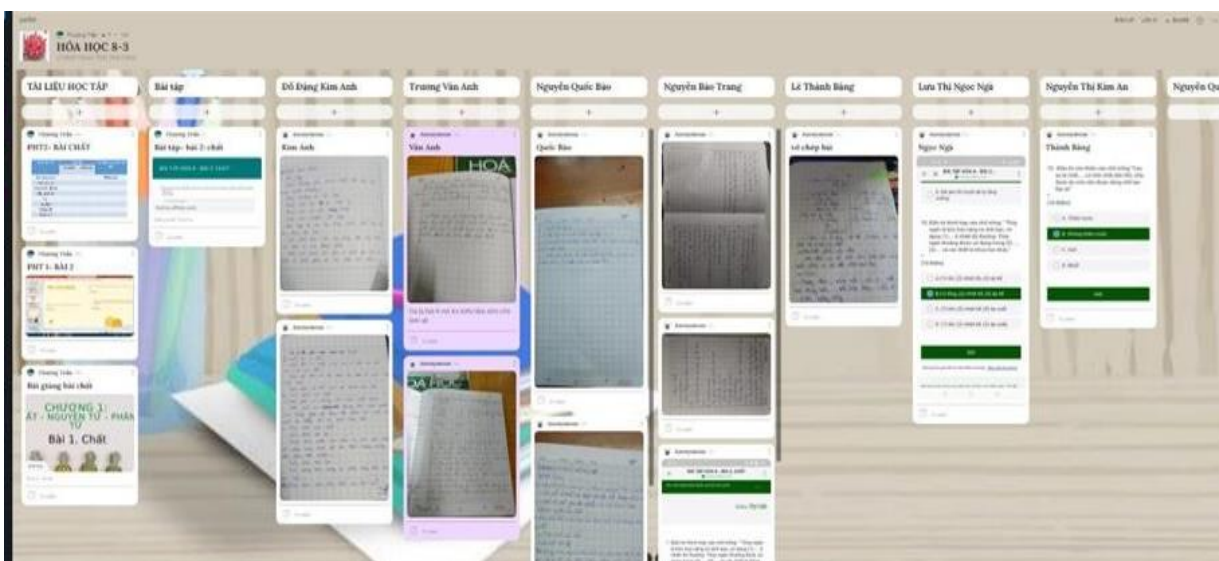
HÓA HỌC 8-3

TÀI LIỆU HỌC TẬP

PHT2- BÀI CHẤT

PHT 1- BÀI 2

Bài giảng bài chất

CHƯƠNG 1:
ÁT - NGUYÊN TỬ - PHÂN TỬ
Bài 1. Chất

Bài tập

Bài tập- bài 2- chất

Đỗ Đặng Kim Anh

Kim Anh

Trương Vân Anh

Vân Anh

HÓA

Nguyễn Quốc Bảo

Quốc Bảo

Nguyễn Bảo Trang

Lê Thành Bằng

vở chép bài

Lưu Thị Ngọc Ngà

Ngọc Ngà

Nguyễn Thị Kim An

Thành Bằng

Nguyễn Qu